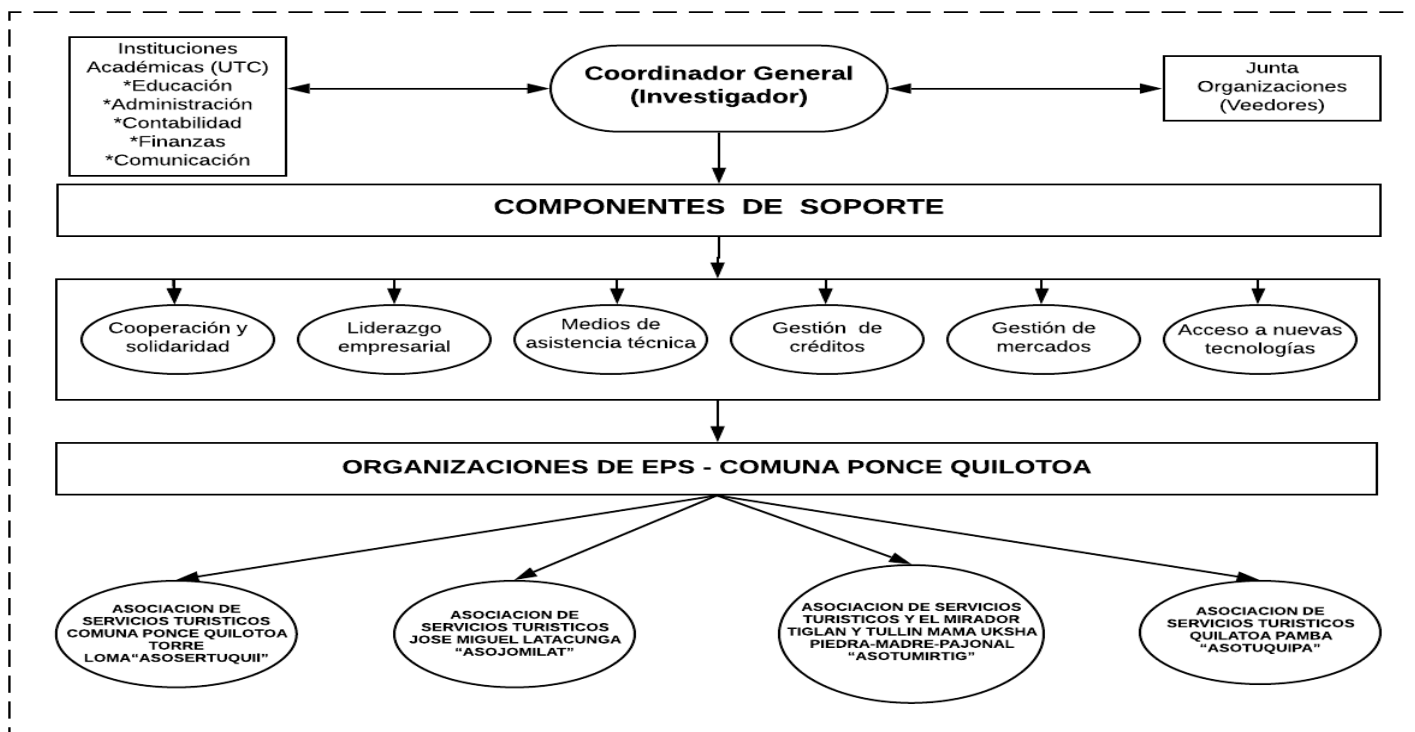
Instituciones Académicas (UTC)
*Educación
*Administración
*Contabilidad
*Finanzas
*Comunicación

Coordinador General (Investigador)

Junta Organizaciones (Veedores)

COMPONENTES DE SOPORTE

Cooperación y solidaridad

Liderazgo empresarial

Medios de asistencia técnica

Gestión de créditos

Gestión de mercados

Acceso a nuevas tecnologías

ORGANIZACIONES DE EPS - COMUNA PONCE QUILOTOA

ASOCIACION DE SERVICIOS TURISTICOS COMUNA PONCE QUILOTOA TORRE LOMA"ASOSERTUQUII"

ASOCIACION DE SERVICIOS TURISTICOS JOSE MIGUEL LATACUNGA "ASOJOMILAT"

ASOCIACION DE SERVICIOS TURISTICOS Y EL MIRADOR TIGLAN Y TULLIN MAMA UKSHA PIEDRA-MADRE-PAJONAL "ASOTUMIRTIG"

ASOCIACION DE SERVICIOS TURISTICOS QUILATOA PAMBA "ASOTUQUIPA"